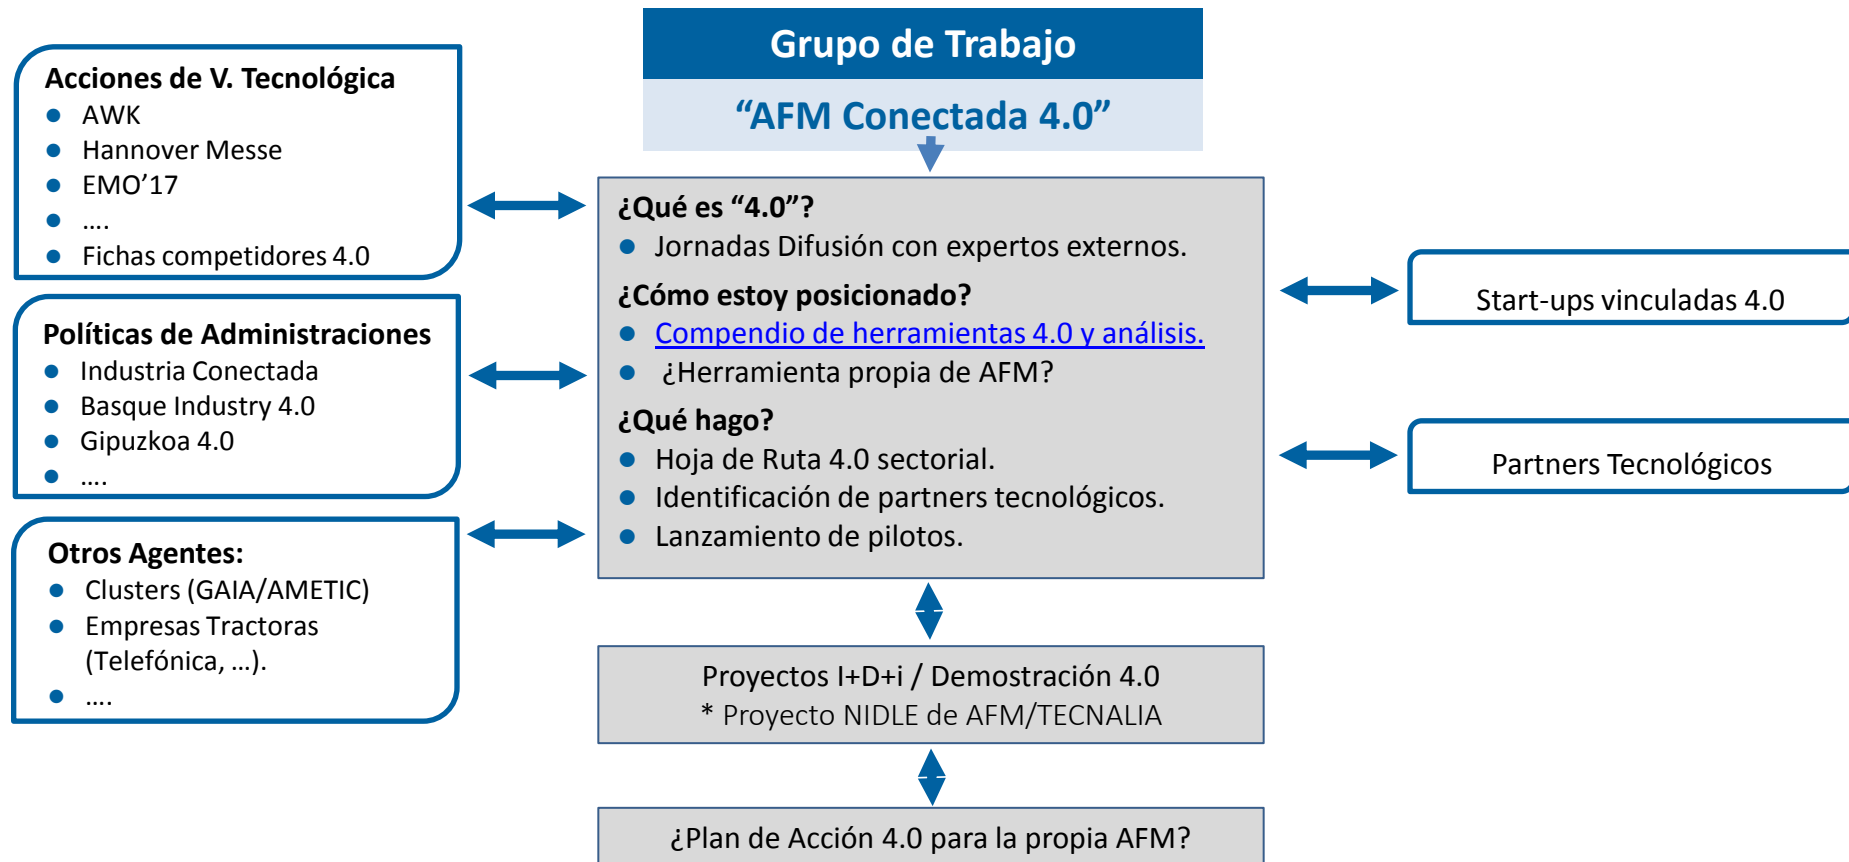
Acciones de V. Tecnológica
- AWK
- Hannover Messe
- EMO'17
- ....
- Fichas competidores 4.0

Políticas de Administraciones
- Industria Conectada
- Basque Industry 4.0
- Gipuzkoa 4.0
- ....

Otros Agentes:
- Clusters (GAIA/AMETIC)
- Empresas Tractoras (Telefónica, …).
- ....

Grupo de Trabajo
"AFM Conectada 4.0"

¿Qué es "4.0"?
- Jornadas Difusión con expertos externos.

¿Cómo estoy posicionado?
- Compendio de herramientas 4.0 y análisis.
- ¿Herramienta propia de AFM?

¿Qué hago?
- Hoja de Ruta 4.0 sectorial.
- Identificación de partners tecnológicos.
- Lanzamiento de pilotos.

Proyectos I+D+i / Demostración 4.0
* Proyecto NIDLE de AFM/TECNALIA

¿Plan de Acción 4.0 para la propia AFM?

Start-ups vinculadas 4.0

Partners Tecnológicos